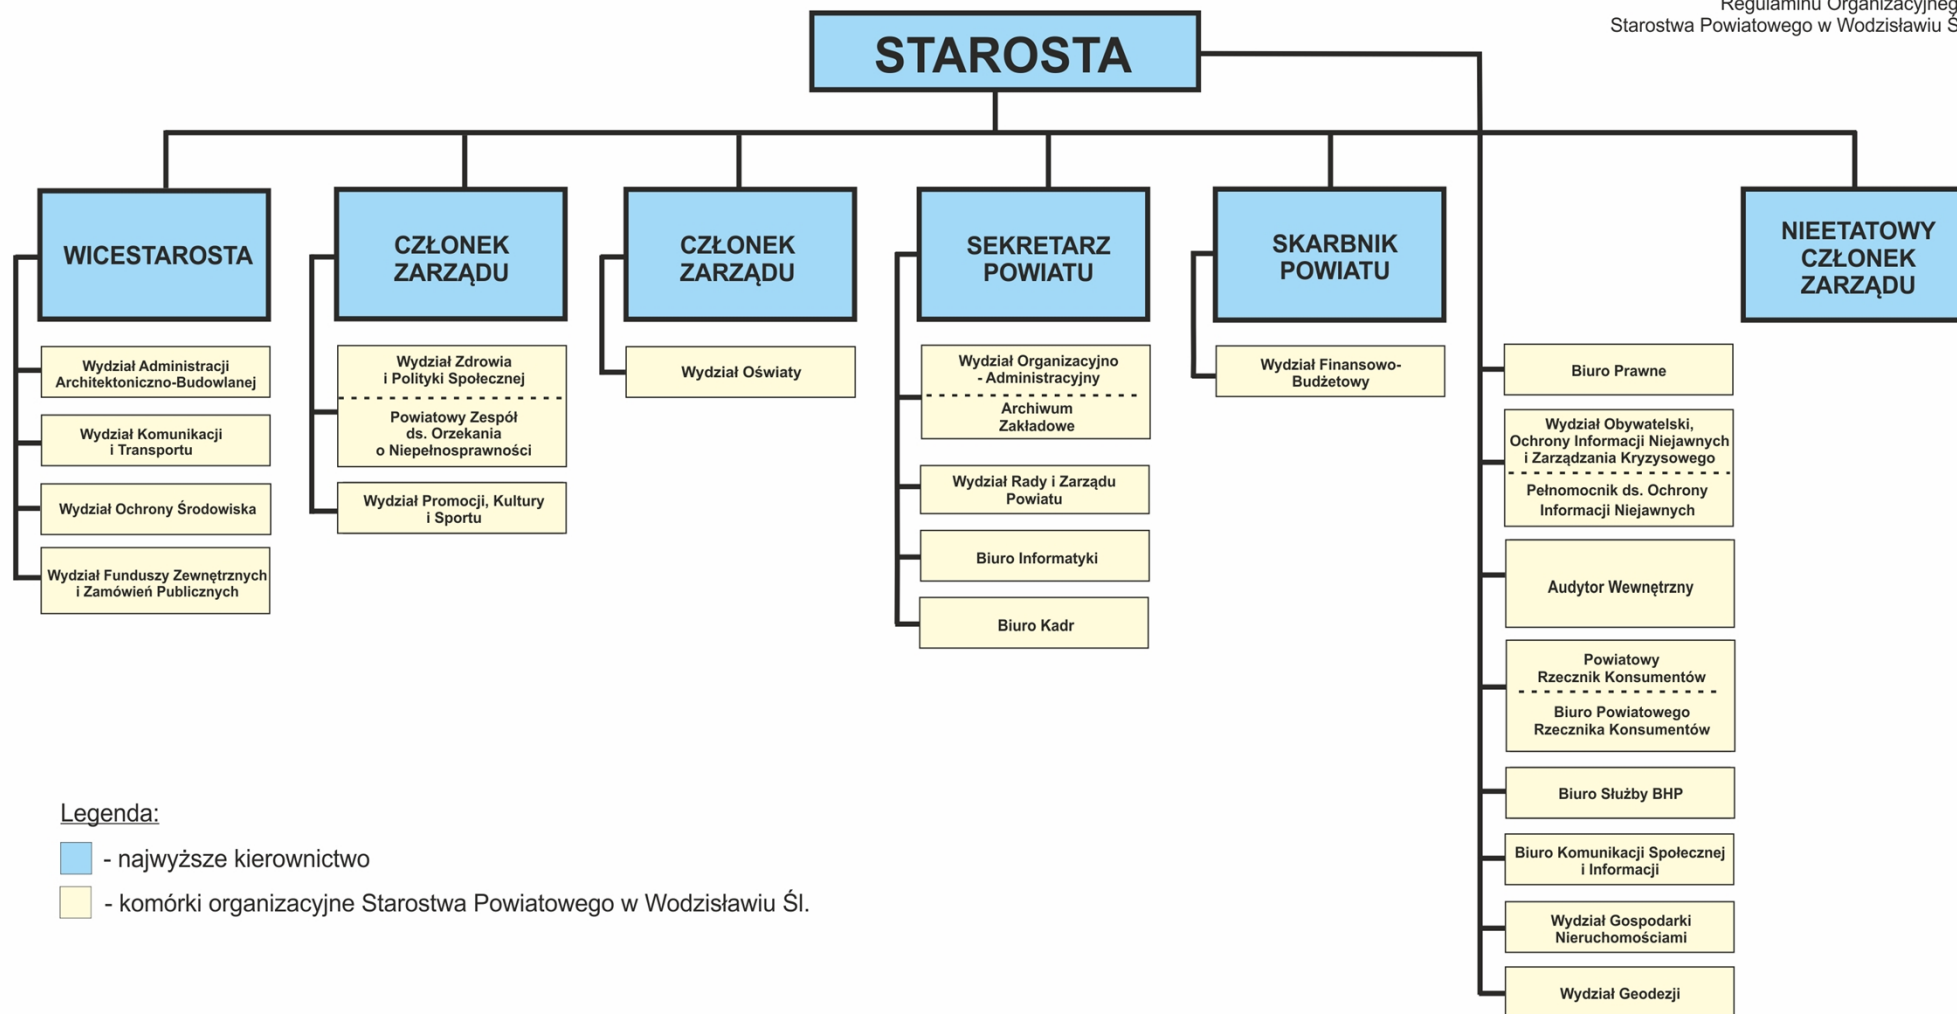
Regulaminu Organizacyjneg
Starostwa Powiatowego w Wodzisławiu Ś

STAROSTA

WICESTAROSTA

Wydział Administracji Architektoniczno-Budowlanej

Wydział Komunikacji i Transportu

Wydział Ochrony Środowiska

Wydział Funduszy Zewnętrznych i Zamówień Publicznych

CZŁONEK ZARZĄDU

Wydział Zdrowia i Polityki Społecznej

Powiatowy Zespół ds. Orzekania o Niepełnosprawności

Wydział Promocji, Kultury i Sportu

CZŁONEK ZARZĄDU

Wydział Oświaty

SEKRETARZ POWIATU

Wydział Organizacyjno - Administracyjny

Archiwum Zakładowe

Wydział Rady i Zarządu Powiatu

Biuro Informatyki

Biuro Kadr

SKARBNIK POWIATU

Wydział Finansowo-Budżetowy

NIEETATOWY CZŁONEK ZARZĄDU

Biuro Prawne

Wydział Obywatelski, Ochrony Informacji Niejawnych i Zarządzania Kryzysowego

Pełnomocnik ds. Ochrony Informacji Niejawnych

Audytor Wewnętrzny

Powiatowy Rzecznik Konsumentów

Biuro Powiatowego Rzecznika Konsumentów

Biuro Służby BHP

Biuro Komunikacji Społecznej i Informacji

Wydział Gospodarki Nieruchomościami

Wydział Geodezji

Legenda:
- najwyższe kierownictwo
- komórki organizacyjne Starostwa Powiatowego w Wodzisławiu Śl.